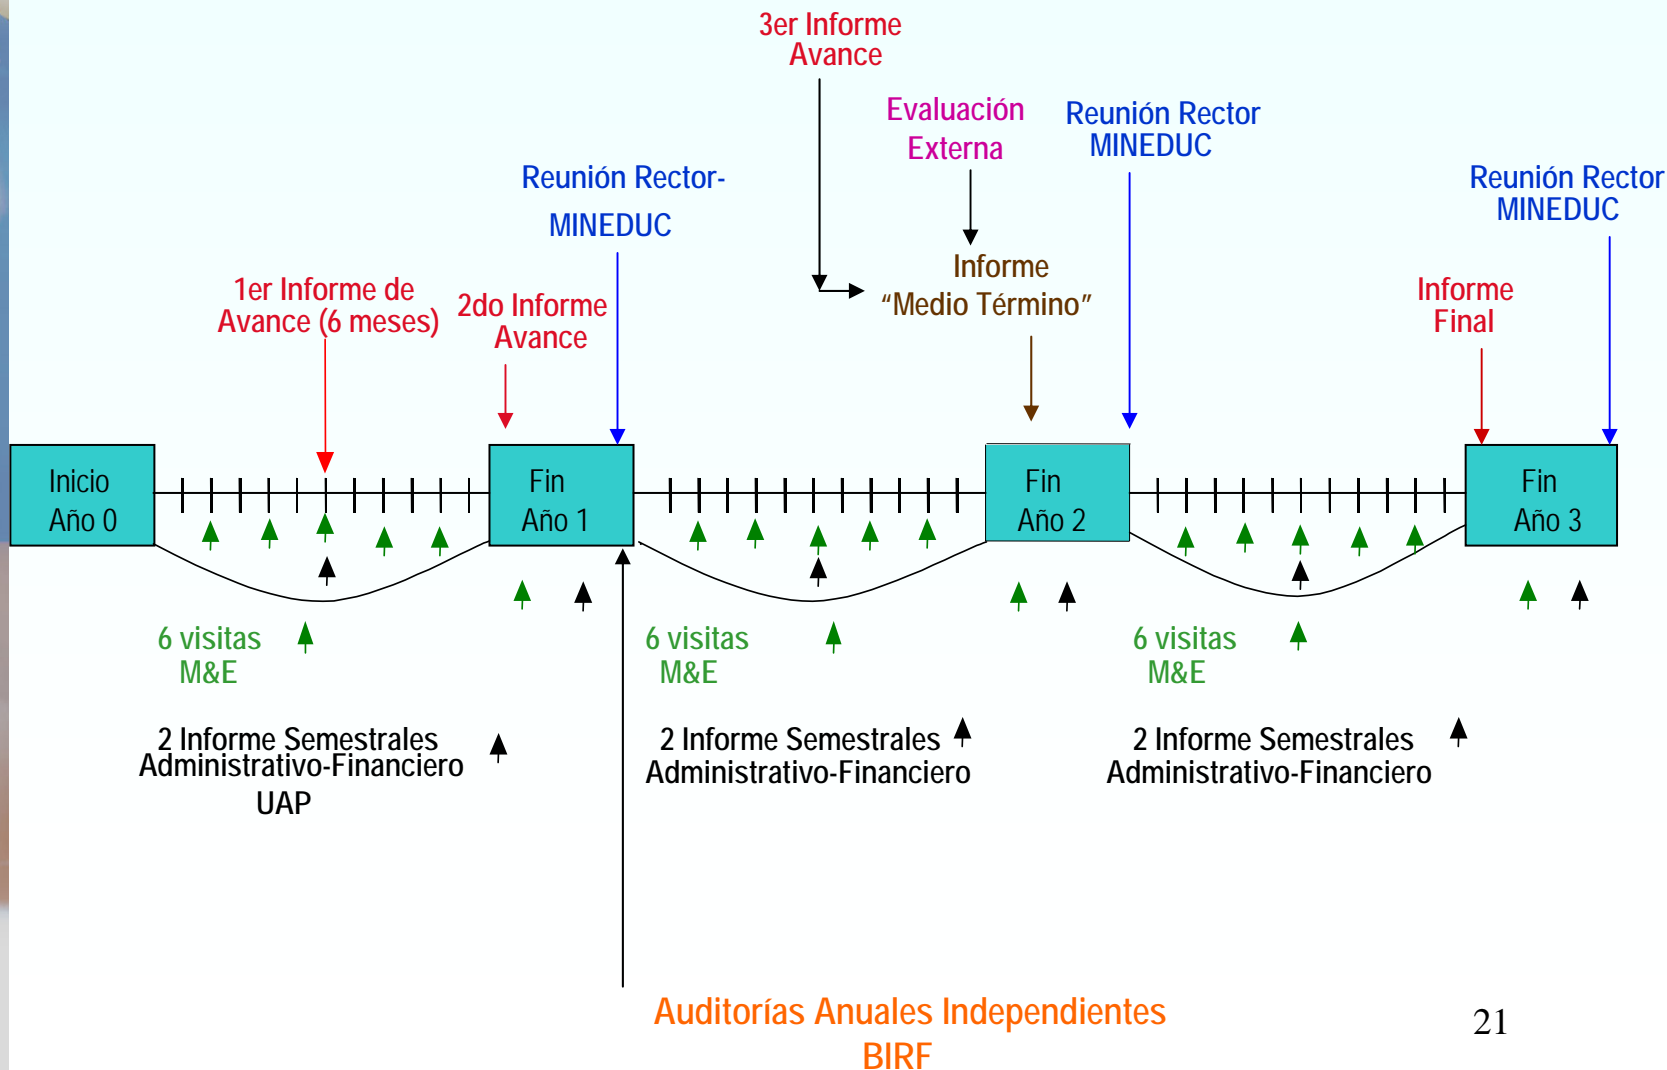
3er Informe Avance

Evaluación Externa

Reunión Rector MINEDUC

Reunión Rector- MINEDUC

Reunión Rector MINEDUC

Informe "Medio Término"

1er Informe de Avance (6 meses)

2do Informe Avance

Informe Final

Inicio Año 0

Fin Año 1

Fin Año 2

Fin Año 3

6 visitas M&E

6 visitas M&E

6 visitas M&E

2 Informe Semestrales Administrativo-Financiero UAP

2 Informe Semestrales Administrativo-Financiero

2 Informe Semestrales Administrativo-Financiero

Auditorías Anuales Independientes BIRF

21